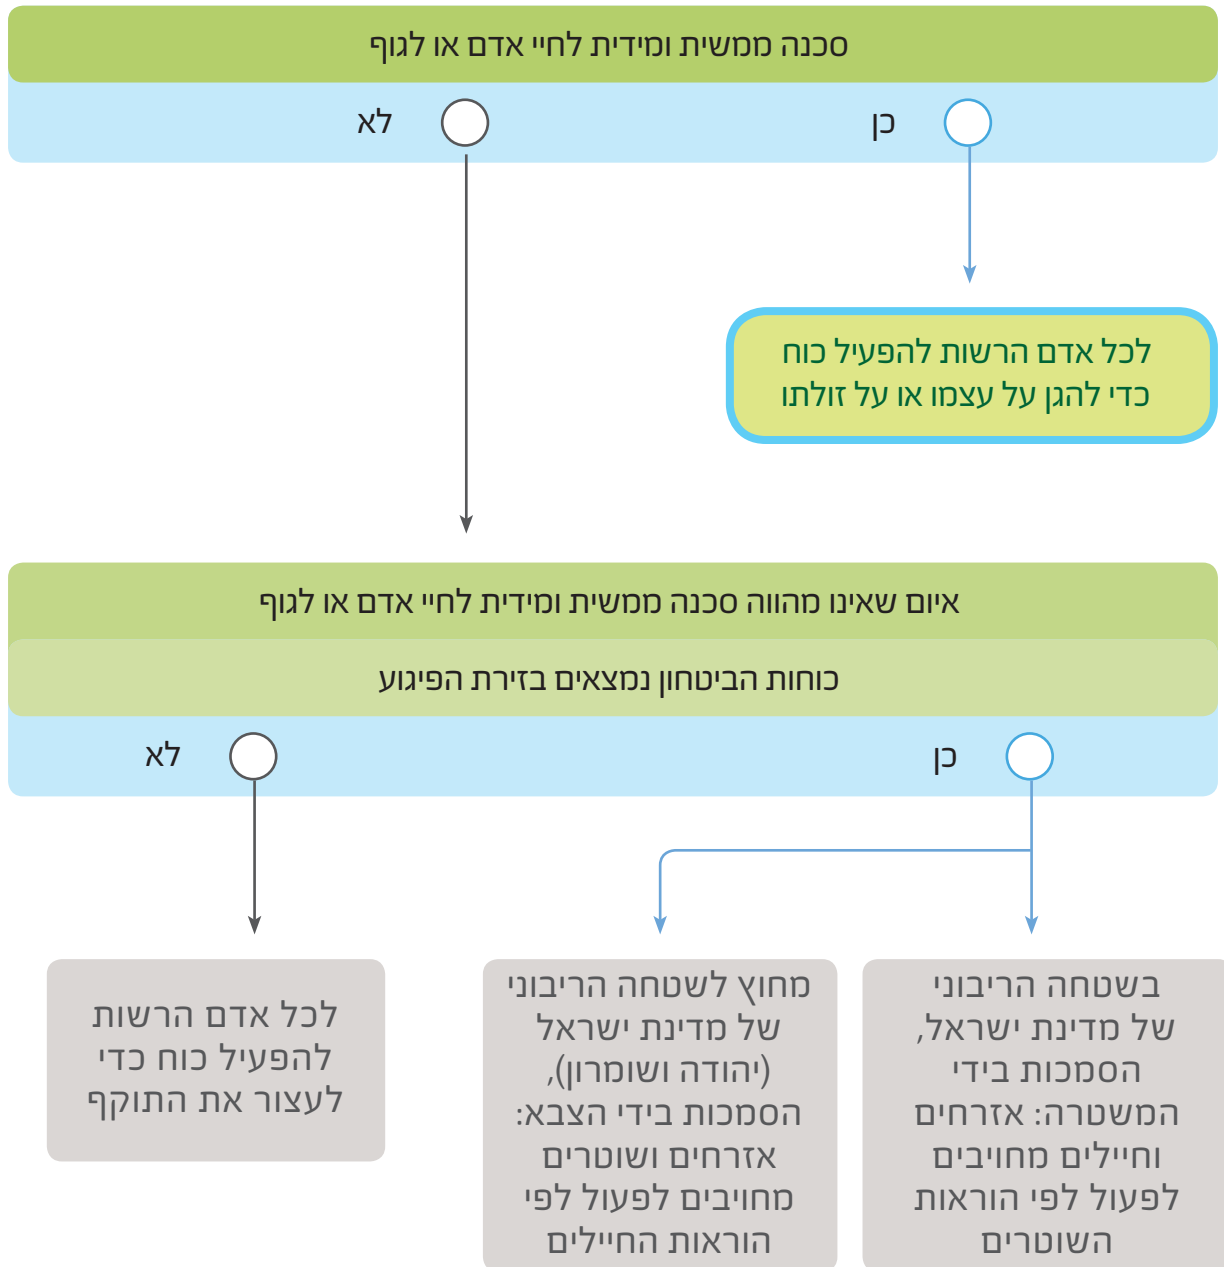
סכנה ממשית ומידית לחיי אדם או לגוף

כן

לא

לכל אדם הרשות להפעיל כוח כדי להגן על עצמו או על זולתו

איום שאינו מהווה סכנה ממשית ומידית לחיי אדם או לגוף

כוחות הביטחון נמצאים בזירת הפיגוע

כן

לא

בשטחה הריבוני של מדינת ישראל, הסמכות בידי המשטרה: אזרחים וחיילים מחויבים לפעול לפי הוראות השוטרים

מחוץ לשטחה הריבוני של מדינת ישראל (יהודה ושומרון), הסמכות בידי הצבא: אזרחים ושוטרים מחויבים לפעול לפי הוראות החיילים

לכל אדם הרשות להפעיל כוח כדי לעצור את התוקף